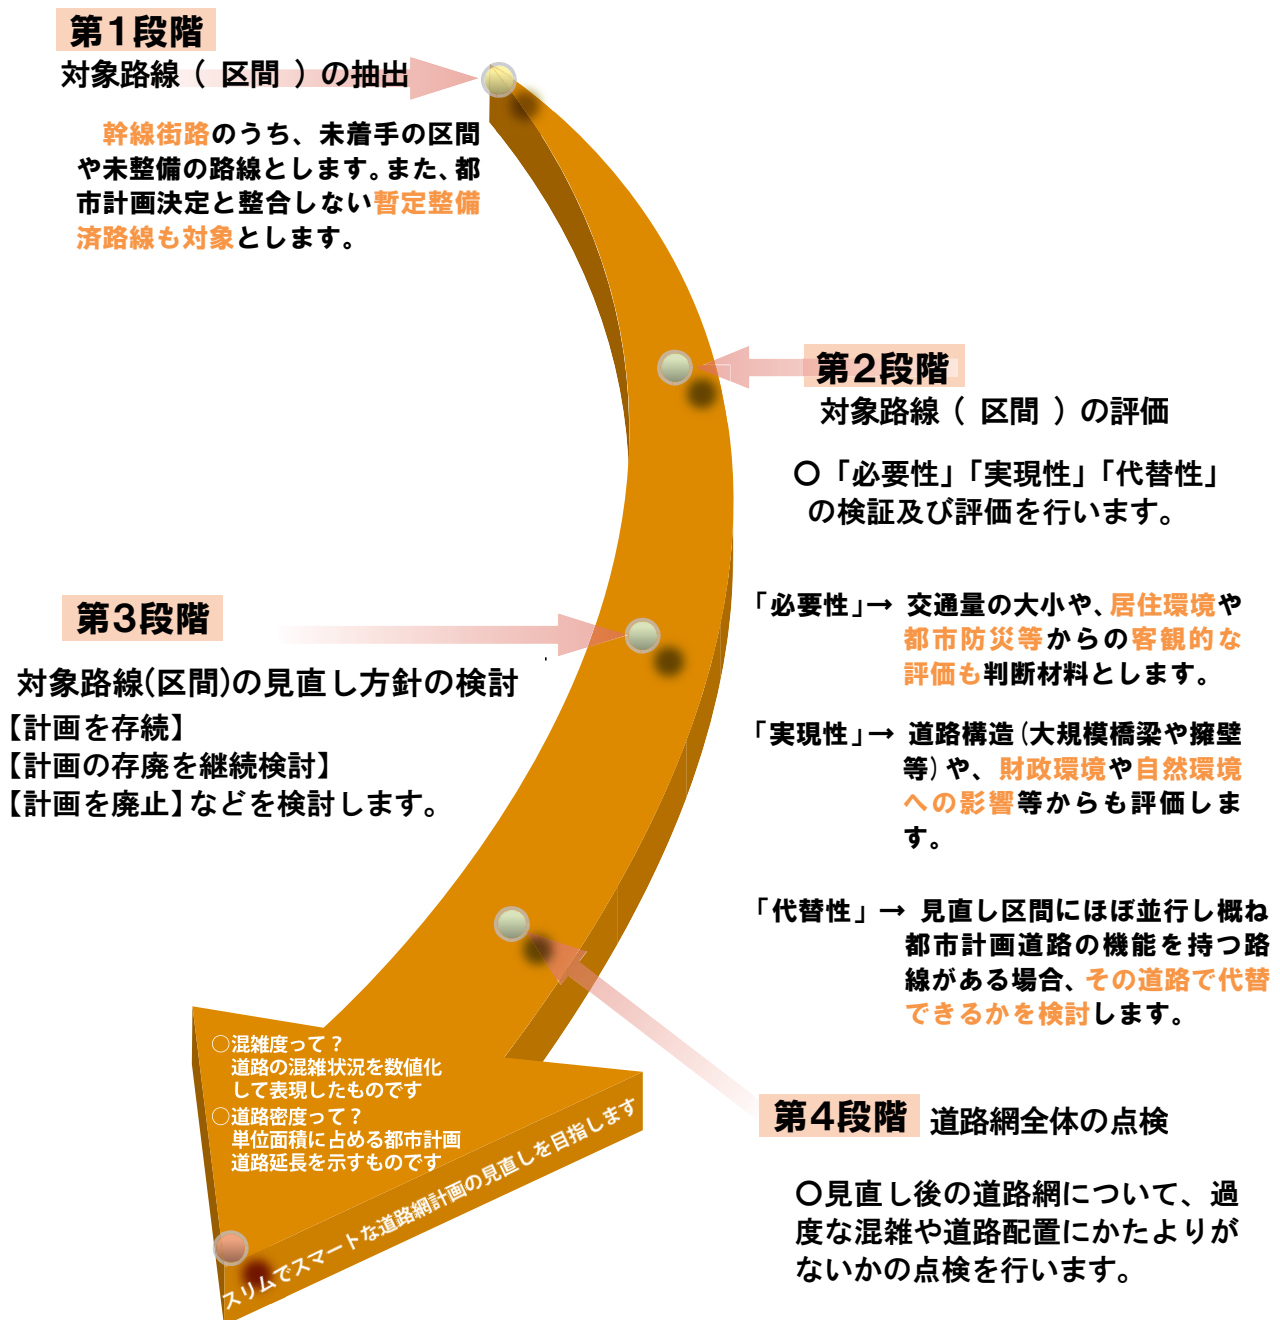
第1段階
対象路線（ 区間 ）の抽出

幹線街路のうち、未着手の区間や未整備の路線とします。また、都市計画決定と整合しない暫定整備済路線も対象とします。

第2段階
対象路線（ 区間 ）の評価

○「必要性」「実現性」「代替性」の検証及び評価を行います。

「必要性」→ 交通量の大小や、居住環境や都市防災等からの客観的な評価も判断材料とします。

「実現性」→ 道路構造（大規模橋梁や擁壁等）や、財政環境や自然環境への影響等からも評価します。

「代替性」→ 見直し区間にほぼ並行し概ね都市計画道路の機能を持つ路線がある場合、その道路で代替できるかを検討します。

第3段階
対象路線(区間)の見直し方針の検討
【計画を存続】
【計画の存廃を継続検討】
【計画を廃止】などを検討します。

○混雑度って？
道路の混雑状況を数値化して表現したものです
○道路密度って？
単位面積に占める都市計画道路延長を示すものです

スリムでスマートな道路網計画の見直しを目指します

第4段階 道路網全体の点検

○見直し後の道路網について、過度な混雑や道路配置にかたよりがないかの点検を行います。